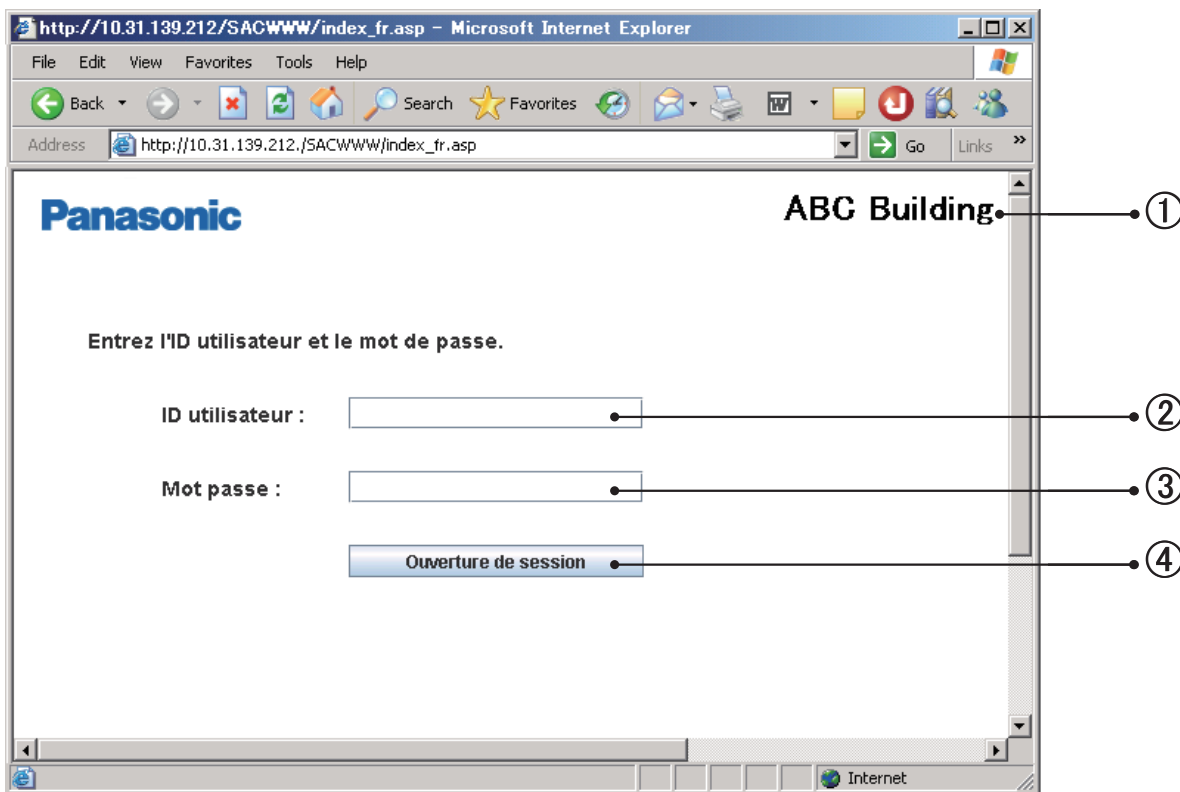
http://10.31.139.212/SACWWW/index_fr.asp - Microsoft Internet Explorer

File Edit View Favorites Tools Help

Back Search Favorites

Address http://10.31.139.212./SACWWW/index_fr.asp Go Links »

Panasonic

ABC Building ①

Entrez l'ID utilisateur et le mot de passe.

ID utilisateur : ②

Mot passe : ③

Ouverture de session ④

Internet